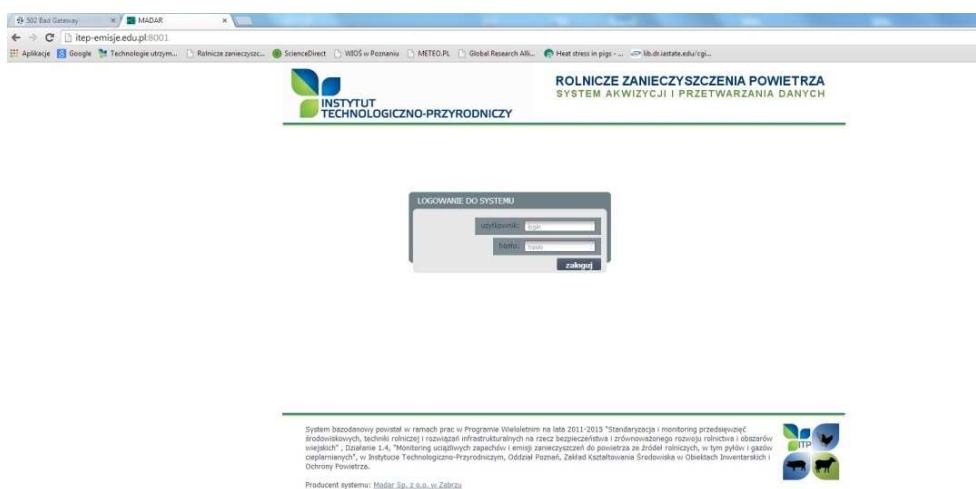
502 Bad Gateway × MADAR ×

itep-emisje.edu.pl:8001

Aplikacje Google Technologie utrzym... Rolnicze zanieczysz... ScienceDirect WIOŚ w Poznaniu METEO.PL Global Research Alli... Heat stress in pigs - ... lib.dr.iastate.edu/cgi...

INSTYTUT TECHNOLOGICZNO-PRZYRODNICZY

ROLNICZE ZANIECZYSZCZENIA POWIETRZA
SYSTEM AKWIZYCJI I PRZETWARZANIA DANYCH

LOGOWANIE DO SYSTEMU

użytkownik: login

hasło: hasło

zaloguj

System bazodanowy powstał w ramach prac w Programie Wieloletnim na lata 2011-2015 "Standaryzacja i monitoring przedsięwzięć środowiskowych, techniki rolniczej i rozwiązań infrastrukturalnych na rzecz bezpieczeństwa i zrównoważonego rozwoju rolnictwa i obszarów wiejskich" ; Działanie 1.4. "Monitoring uciążliwych zapachów i emisji zanieczyszczeń do powietrza ze źródeł rolniczych, w tym pyłów i gazów cieplarnianych", w Instytucie Technologiczno-Przyrodniczym, Oddział Poznań, Zakład Kształtowania Środowiska w Obiektach Inwentarskich i Ochrony Powietrza.

Producent systemu: Madar Sp. z o.o. w Zabrzu

ITP